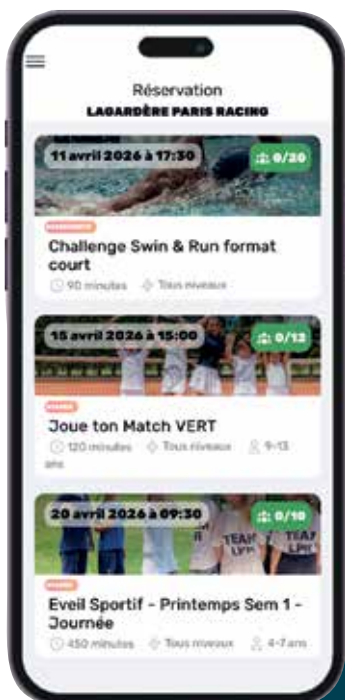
Réservation
LAGARDÈRE PARIS RACING

11 avril 2026 à 17:30
0/20
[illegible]
Challenge Swin & Run format court
90 minutes Tous niveaux

15 avril 2026 à 15:00
0/12
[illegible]
Joue ton Match VERT
120 minutes Tous niveaux 9-13 ans

20 avril 2026 à 09:30
0/10
TEAM LPR
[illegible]
Eveil Sportif - Printemps Sem 1 - Journée
450 minutes Tous niveaux 4-7 ans